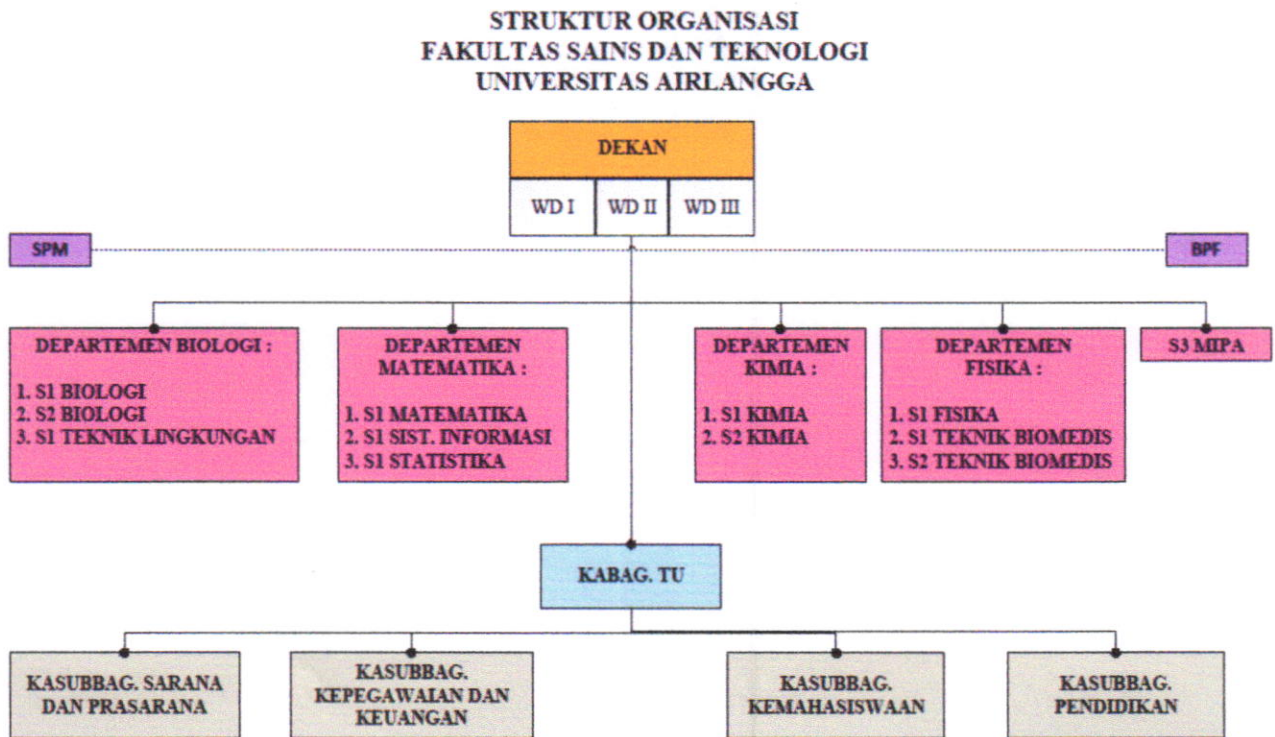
STRUKTUR ORGANISASI
FAKULTAS SAINS DAN TEKNOLOGI
UNIVERSITAS AIRLANGGA

DEKAN

WD I

WD II

WD III

SPM

BPF

DEPARTEMEN BIOLOGI :

1. S1 BIOLOGI
2. S2 BIOLOGI
3. S1 TEKNIK LINGKUNGAN

DEPARTEMEN MATEMATIKA :

1. S1 MATEMATIKA
2. S1 SIST. INFORMASI
3. S1 STATISTIKA

DEPARTEMEN KIMIA :

1. S1 KIMIA
2. S2 KIMIA

DEPARTEMEN FISIKA :

1. S1 FISIKA
2. S1 TEKNIK BIOMEDIS
3. S2 TEKNIK BIOMEDIS

S3 MIPA

KABAG. TU

KASUBBAG. SARANA DAN PRASARANA

KASUBBAG. KEPEGAWAIAN DAN KEUANGAN

KASUBBAG. KEMAHASISWAAN

KASUBBAG. PENDIDIKAN